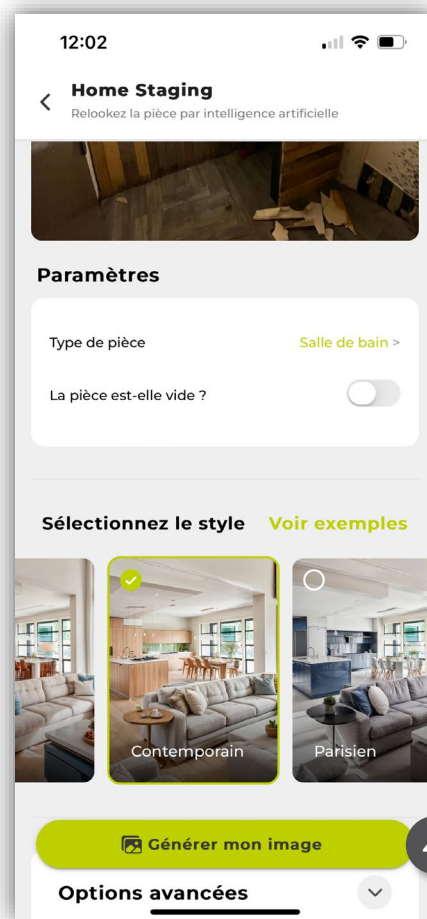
12:02

Home Staging
Relookez la pièce par intelligence artificielle

Paramètres

Type de pièce
Salle de bain >

La pièce est-elle vide ?

Sélectionnez le style
Voir exemples

Contemporain
Parisien

Générer mon image

Options avancées